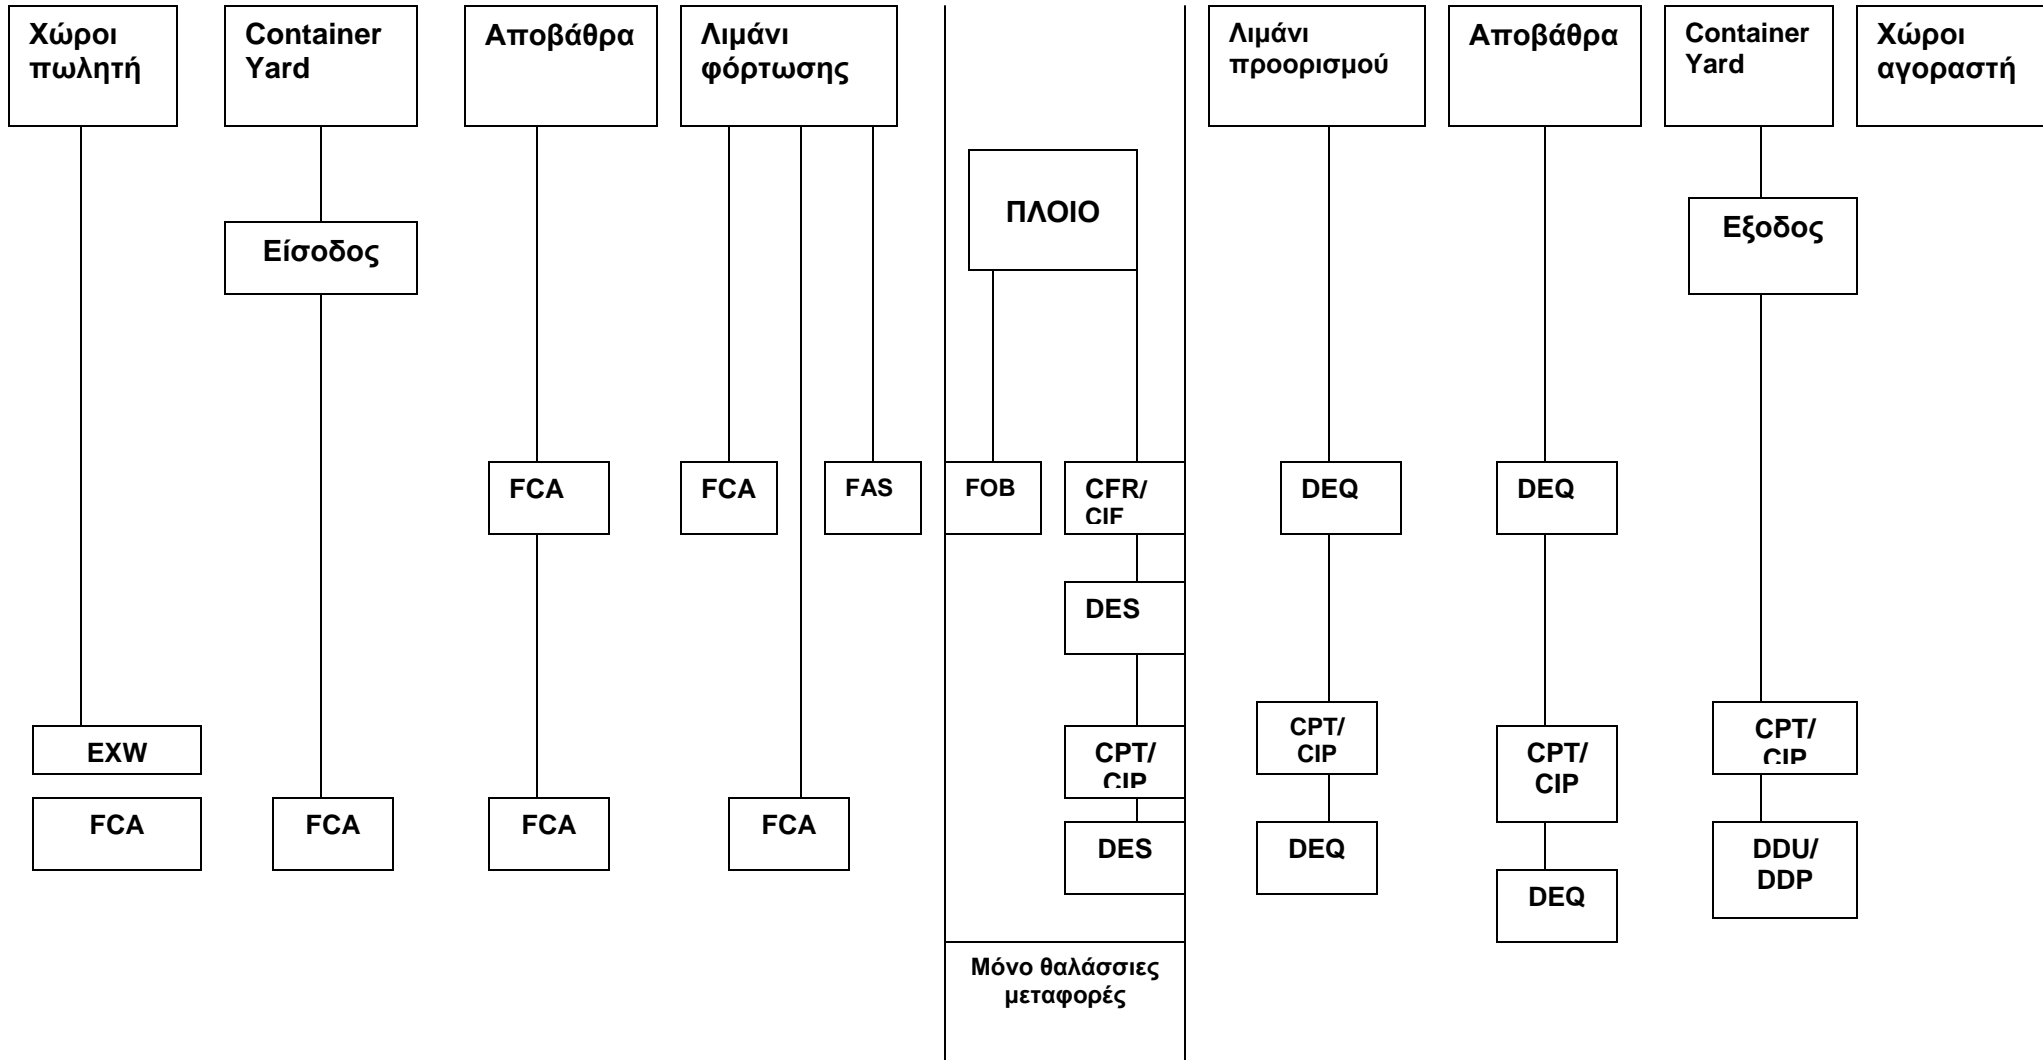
Χώροι πωλητή

Container Yard

Αποβάθρα

Λιμάνι φόρτωσης

Λιμάνι προορισμού

Αποβάθρα

Container Yard

Χώροι αγοραστή

ΠΛΟΙΟ

Είσοδος

Εξοδος

FCA

FCA

FAS

FOB

CFR/ CIF

DEQ

DEQ

DES

EXW

CPT/ CIP

CPT/ CIP

CPT/ CIP

CPT/ CIP

FCA

FCA

FCA

FCA

DES

DEQ

DEQ

DDU/ DDP

Μόνο θαλάσσιες μεταφορές